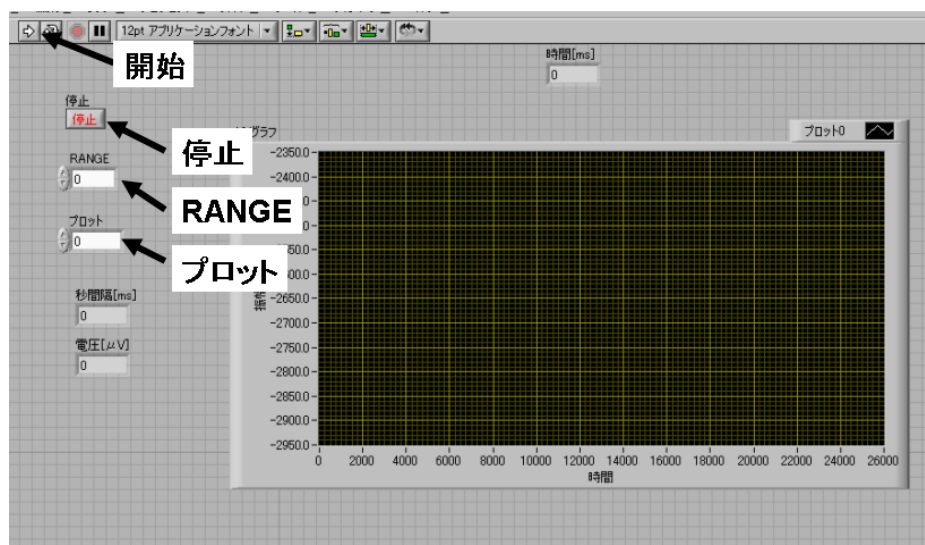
12pt アプリケーションフォント

開始

時間[ms]
0

停止
停止

停止

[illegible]グラフ

プロット0

RANGE
0

RANGE

プロット
0

プロット

秒間隔[ms]
0

電圧[μV]
0

-2350.0
-2400.0
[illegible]
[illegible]
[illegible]
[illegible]
-2650.0
-2700.0
-2750.0
-2800.0
-2850.0
-2900.0
-2950.0

振幅

0 2000 4000 6000 8000 10000 12000 14000 16000 18000 20000 22000 24000 26000
時間